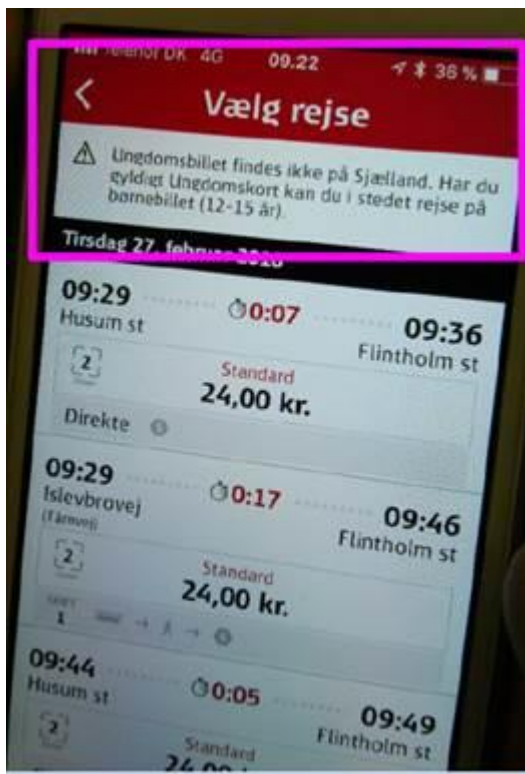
Telenor DK 4G 09.22 38 %

Vælg rejse

Ungdomsbillet findes ikke på Sjælland. Har du gyldigt Ungdomskort kan du i stedet rejse på børnebillet (12-15 år).

Tirsdag 27. februar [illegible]

09:29
Husum st
0:07
09:36
Flintholm st
2
Standard
24,00 kr.
Direkte

09:29
Islevbrovej
(Fårevej)
0:17
09:46
Flintholm st
2
Standard
24,00 kr.
1

09:44
Husum st
0:05
09:49
Flintholm st
2
Standard
24,00 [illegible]